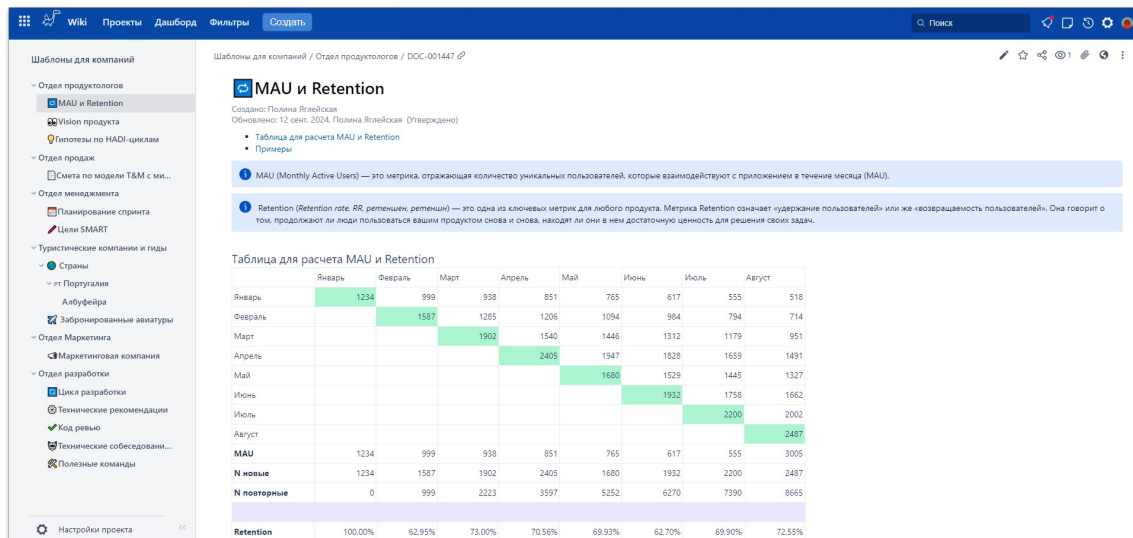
Wiki Проекты Дашборд Фильтры Создать

Поиск

Шаблоны для компаний

Отдел продуктологов
MAU и Retention
Vision продукта
Гипотезы по HADI-циклам
Отдел продаж
Смета по модели T&M с ми...
Отдел менеджмента
Планирование спринта
Цели SMART
Туристические компании и гиды
Страны
Португалия
Албуфейра
Забронированные авиатуры
Отдел Маркетинга
Маркетинговая компания
Отдел разработки
Цикл разработки
Технические рекомендации
Код ревью
Технические собеседовани...
Полезные команды

Настройки проекта

Шаблоны для компаний / Отдел продуктологов / DOC-001447

1

MAU и Retention

Создано: Полина Яглейская
Обновлено: 12 сент. 2024, Полина Яглейская (Утверждено)

• Таблица для расчета MAU и Retention
• Примеры

MAU (Monthly Active Users) — это метрика, отражающая количество уникальных пользователей, которые взаимодействуют с приложением в течение месяца (MAU).

Retention (Retention rate, RR, ретеншен, ретеншн) — это одна из ключевых метрик для любого продукта. Метрика Retention означает «удержание пользователей» или же «возвращаемость пользователей». Она говорит о том, продолжают ли люди пользоваться вашим продуктом снова и снова, находят ли они в нем достаточную ценность для решения своих задач.

Таблица для расчета MAU и Retention

| | Январь | Февраль | Март | Апрель | Май | Июнь | Июль | Август |
|---|---|---|---|---|---|---|---|---|
| Январь | 1234 | 999 | 938 | 851 | 765 | 617 | 555 | 518 |
| Февраль | | 1587 | 1285 | 1206 | 1094 | 984 | 794 | 714 |
| Март | | | 1902 | 1540 | 1446 | 1312 | 1179 | 951 |
| Апрель | | | | 2405 | 1947 | 1828 | 1659 | 1491 |
| Май | | | | | 1680 | 1529 | 1445 | 1327 |
| Июнь | | | | | | 1932 | 1758 | 1662 |
| Июль | | | | | | | 2200 | 2002 |
| Август | | | | | | | | 2487 |
| MAU | 1234 | 999 | 938 | 851 | 765 | 617 | 555 | 3005 |
| N новые | 1234 | 1587 | 1902 | 2405 | 1680 | 1932 | 2200 | 2487 |
| N повторные | 0 | 999 | 2223 | 3597 | 5252 | 6270 | 7390 | 8665 |
| | | | | | | | | |
| Retention | 100,00% | 62,95% | 73,00% | 70,56% | 69,93% | 62,70% | 69,90% | 72,55% |